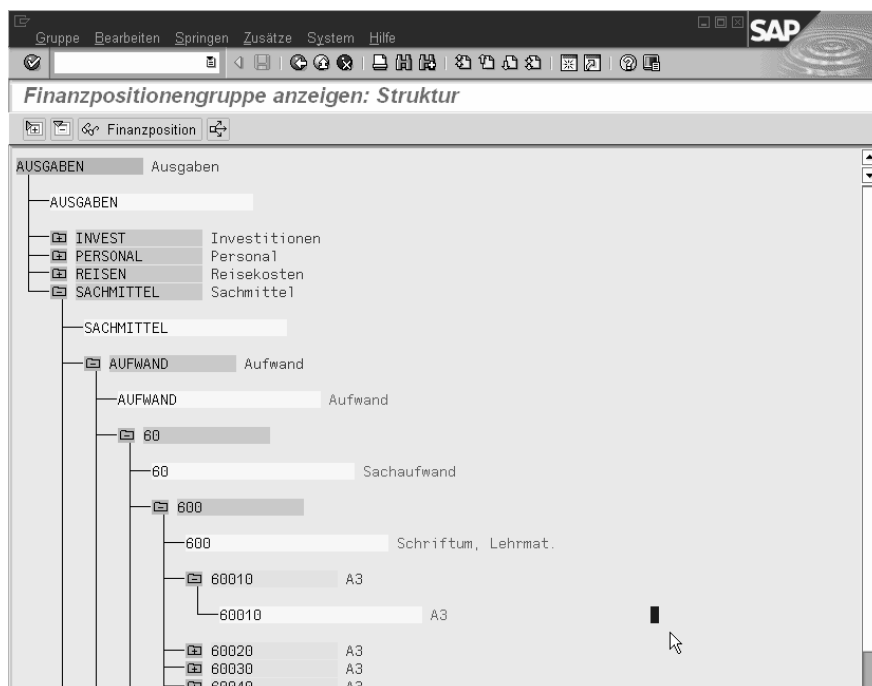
Gruppe Bearbeiten Springen Zusätze System Hilfe

SAP

Finanzpositionengruppe anzeigen: Struktur

Finanzposition

AUSGABEN Ausgaben

AUSGABEN

INVEST Investitionen
PERSONAL Personal
REISEN Reisekosten
SACHMITTEL Sachmittel

SACHMITTEL

AUFWAND Aufwand

AUFWAND Aufwand

60

60 Sachaufwand

600

600 Schriftum, Lehrmat.

60010 A3

60010 A3

60020 A3
60030 A3
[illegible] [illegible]